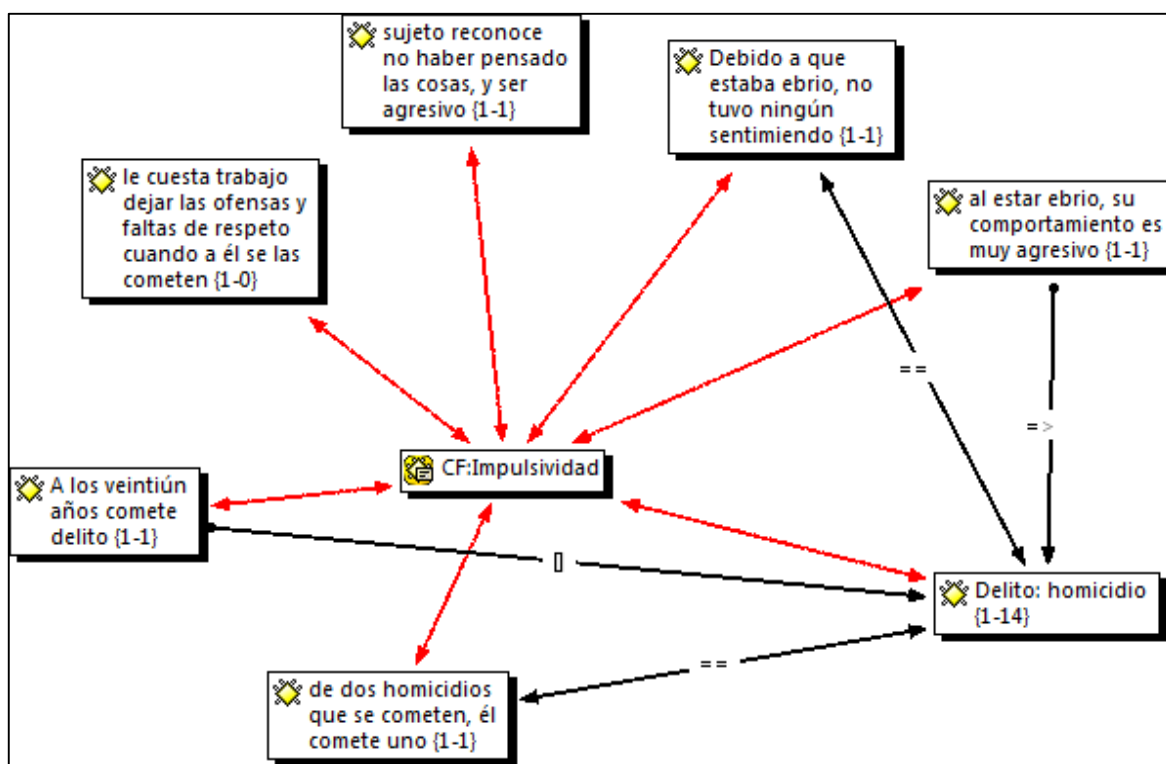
sujeto reconoce no haber pensado las cosas, y ser agresivo {1-1}

Debido a que estaba ebrio, no tuvo ningún sentimiendo {1-1}

le cuesta trabajo dejar las ofensas y faltas de respeto cuando a él se las cometen {1-0}

al estar ebrio, su comportamiento es muy agresivo {1-1}

==

=>

CF:Impulsividad

A los veintiún años comete delito {1-1}

[]

Delito: homicidio {1-14}

==

de dos homicidios que se cometen, él comete uno {1-1}